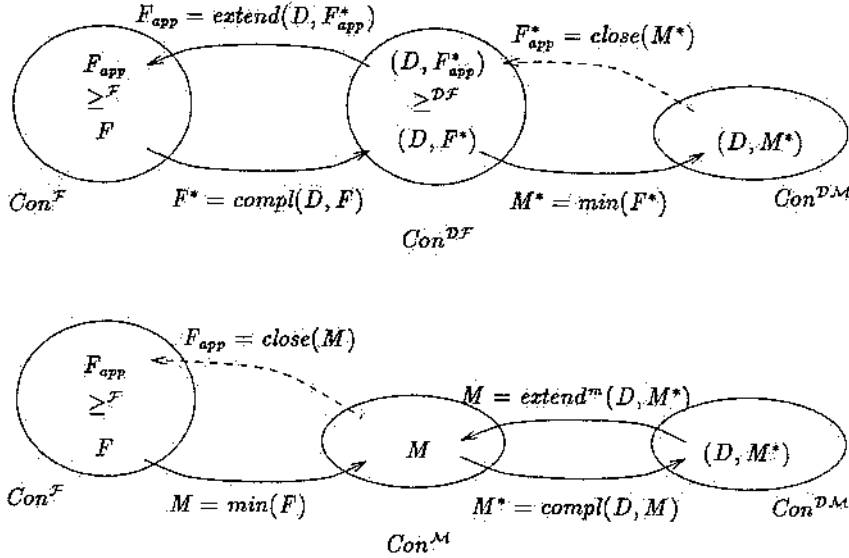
$F_{app} = extend(D, F^*_{app})$

$F^*_{app} = close(M^*)$

$F_{app}$
$\geq^{\mathcal{F}}$
$F$

$(D, F^*_{app})$
$\geq^{\mathcal{DF}}$
$(D, F^*)$

$(D, M^*)$

$Con^{\mathcal{F}}$

$F^* = compl(D, F)$

$M^* = min(F^*)$

$Con^{\mathcal{DM}}$

$Con^{\mathcal{DF}}$

$F_{app} = close(M)$

$F_{app}$
$\geq^{\mathcal{F}}$
$F$

$M = extend^m(D, M^*)$

$M$

$(D, M^*)$

$Con^{\mathcal{F}}$

$M = min(F)$

$M^* = compl(D, M)$

$Con^{\mathcal{DM}}$

$Con^{\mathcal{M}}$